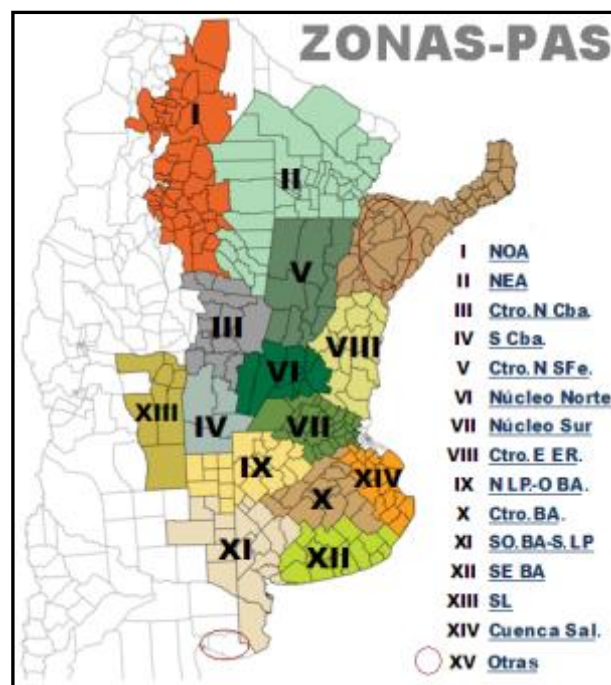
ZONAS-PAS

I
II
III
IV
V
VI
VII
VIII
IX
X
XI
XII
XIII
XIV

I NOA
II NEA
III Ctro.N Cba.
IV S Cba.
V Ctro.N SFe.
VI Núcleo Norte
VII Núcleo Sur
VIII Ctro.E ER.
IX N LP.-O BA.
X Ctro.BA.
XI SO.BA-S.LP
XII SE BA
XIII SL
XIV Cuenca Sal.
XV Otras